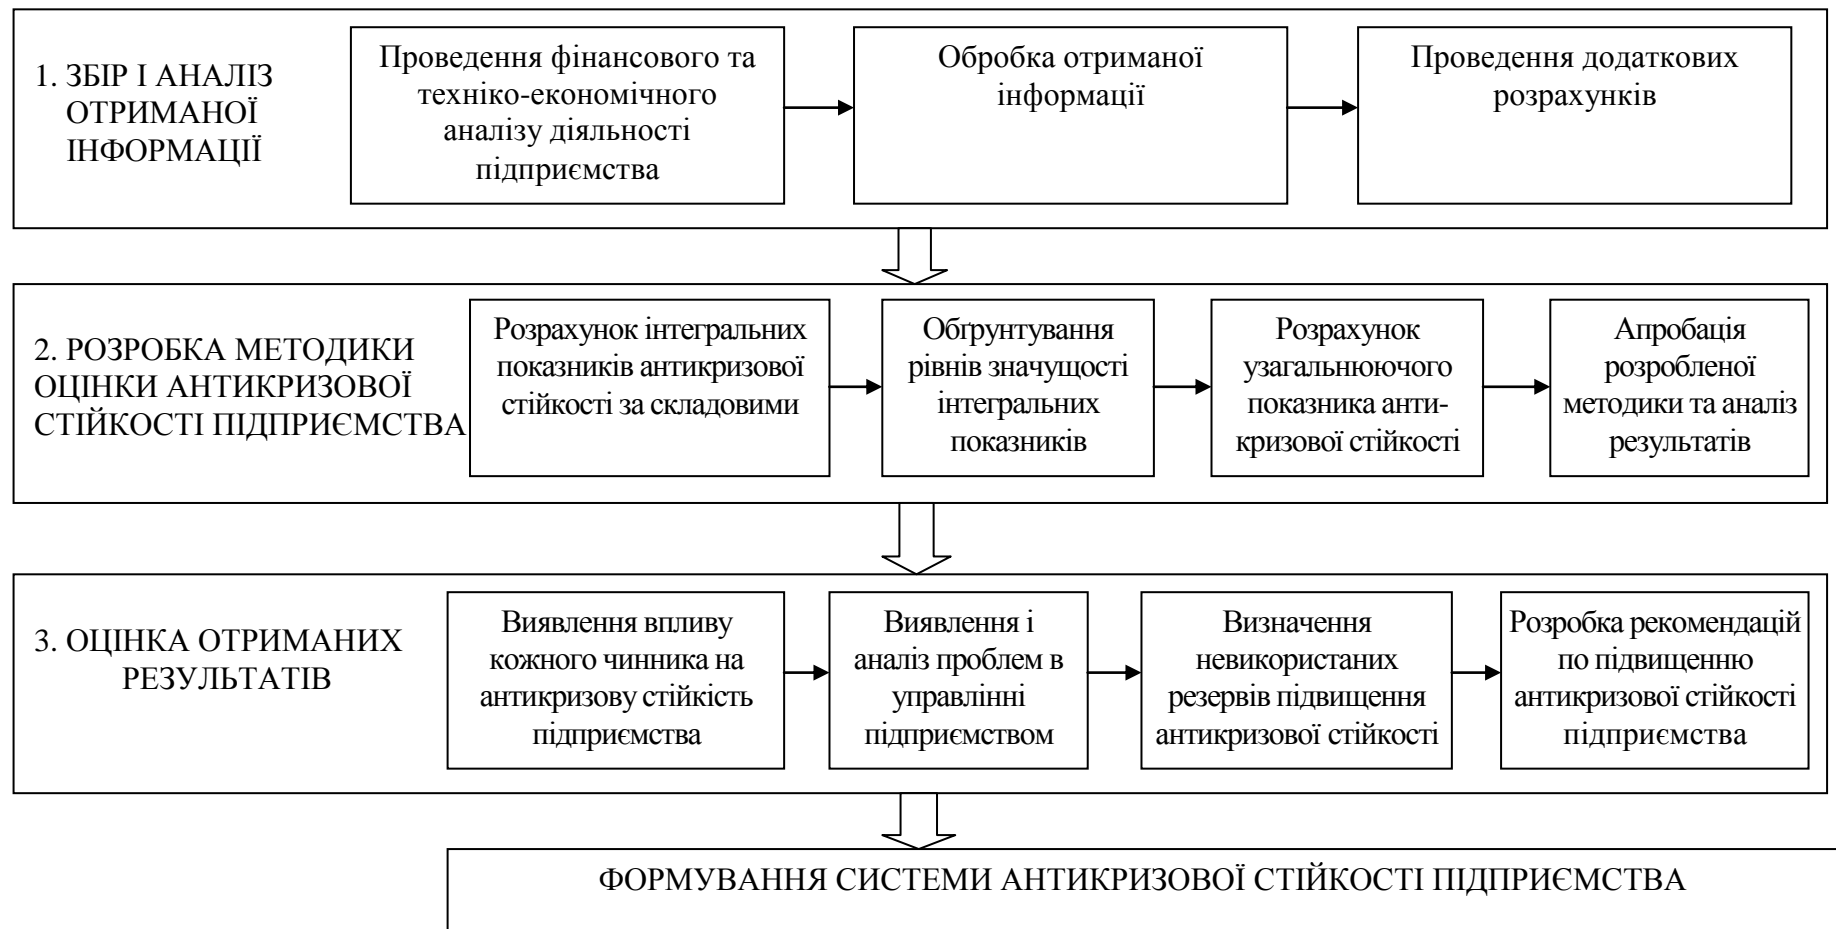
1. ЗБІР І АНАЛІЗ ОТРИМАНОЇ ІНФОРМАЦІЇ

Проведення фінансового та техніко-економічного аналізу діяльності підприємства

Обробка отриманої інформації

Проведення додаткових розрахунків

2. РОЗРОБКА МЕТОДИКИ ОЦІНКИ АНТИКРИЗОВОЇ СТІЙКОСТІ ПІДПРИЄМСТВА

Розрахунок інтегральних показників антикризової стійкості за складовими

Обґрунтування рівнів значущості інтегральних показників

Розрахунок узагальнюючого показника антикризової стійкості

Апробація розробленої методики та аналіз результатів

3. ОЦІНКА ОТРИМАНИХ РЕЗУЛЬТАТІВ

Виявлення впливу кожного чинника на антикризову стійкість підприємства

Виявлення і аналіз проблем в управлінні підприємством

Визначення невикористаних резервів підвищення антикризової стійкості

Розробка рекомендацій по підвищенню антикризової стійкості підприємства

ФОРМУВАННЯ СИСТЕМИ АНТИКРИЗОВОЇ СТІЙКОСТІ ПІДПРИЄМСТВА